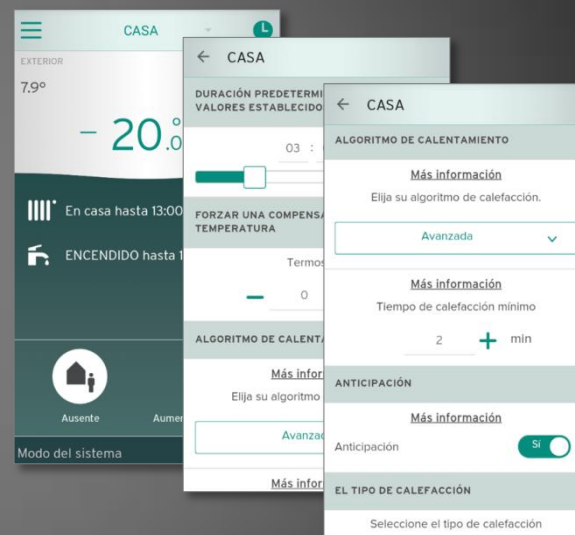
CASA

EXTERIOR

7.9°

– 20.°

En casa hasta 13:00

ENCENDIDO hasta 1

Ausente

Aumen

Modo del sistema

← CASA

DURACIÓN PREDETERMI VALORES ESTABLECIDO

03 :

FORZAR UNA COMPENSA TEMPERATURA

Termos

–

0

ALGORITMO DE CALENTA

Más infor

Elija su algoritmo

Avanzad

Más infor

← CASA

ALGORITMO DE CALENTAMIENTO

Más información

Elija su algoritmo de calefacción.

Avanzada

Más información

Tiempo de calefacción mínimo

2 + min

ANTICIPACIÓN

Más información

Anticipación

Sí

EL TIPO DE CALEFACCIÓN

Seleccione el tipo de calefacción